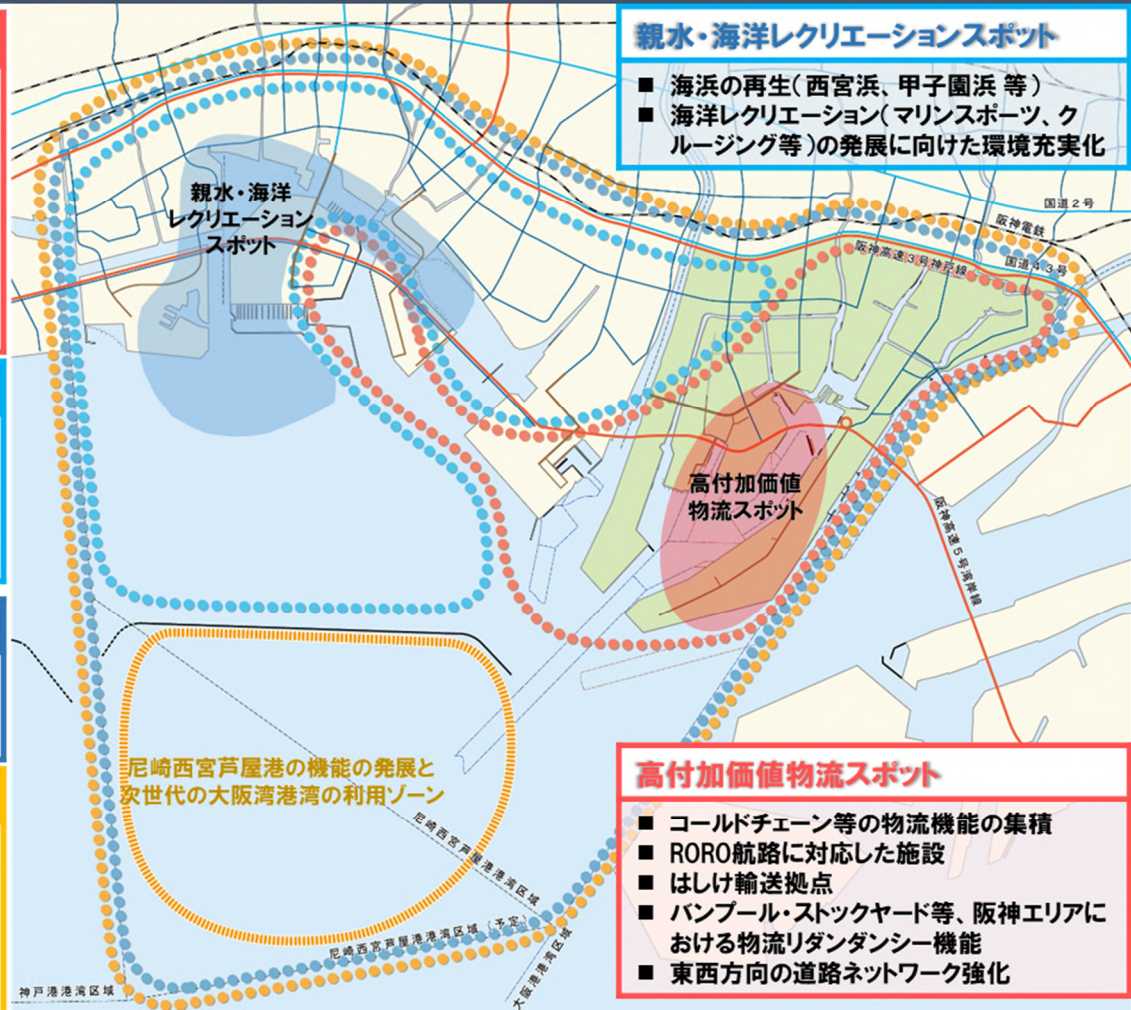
親水・海洋レクリエーションスポット

■ 海浜の再生(西宮浜、甲子園浜 等)
■ 海洋レクリエーション(マリンスポーツ、クルージング等)の発展に向けた環境充実化

国道2号
阪神電鉄
阪神高速3号神戸線
国道43号

親水・海洋レクリエーションスポット

高付加価値物流スポット

阪神高速5号湾岸線

尼崎西宮芦屋港の機能の発展と次世代の大阪湾港湾の利用ゾーン

尼崎西宮芦屋港港湾区域
尼崎西宮芦屋港港湾区域(予定)
神戸港港湾区域
大阪港港湾区域

高付加価値物流スポット

■ コールドチェーン等の物流機能の集積
■ RORO航路に対応した施設
■ はしけ輸送拠点
■ バンプール・ストックヤード等、阪神エリアにおける物流リダンダンシー機能
■ 東西方向の道路ネットワーク強化